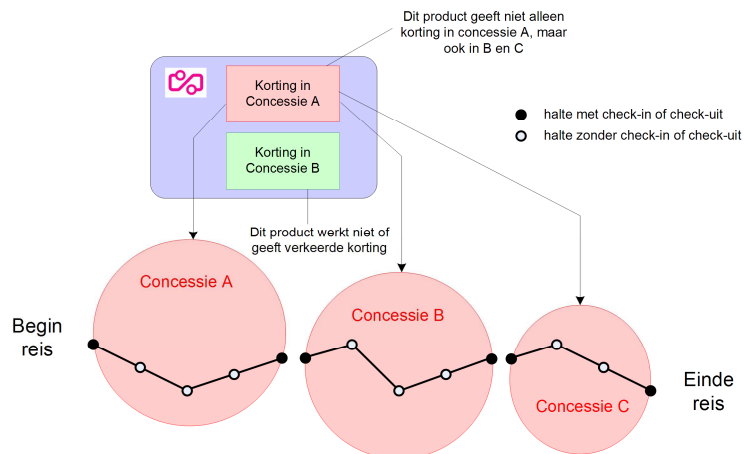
Dit product geeft niet alleen korting in concessie A, maar ook in B en C

Korting in Concessie A

Korting in Concessie B

halte met check-in of check-uit

halte zonder check-in of check-uit

Dit product werkt niet of geeft verkeerde korting

Concessie A

Concessie B

Concessie C

Begin reis

Einde reis